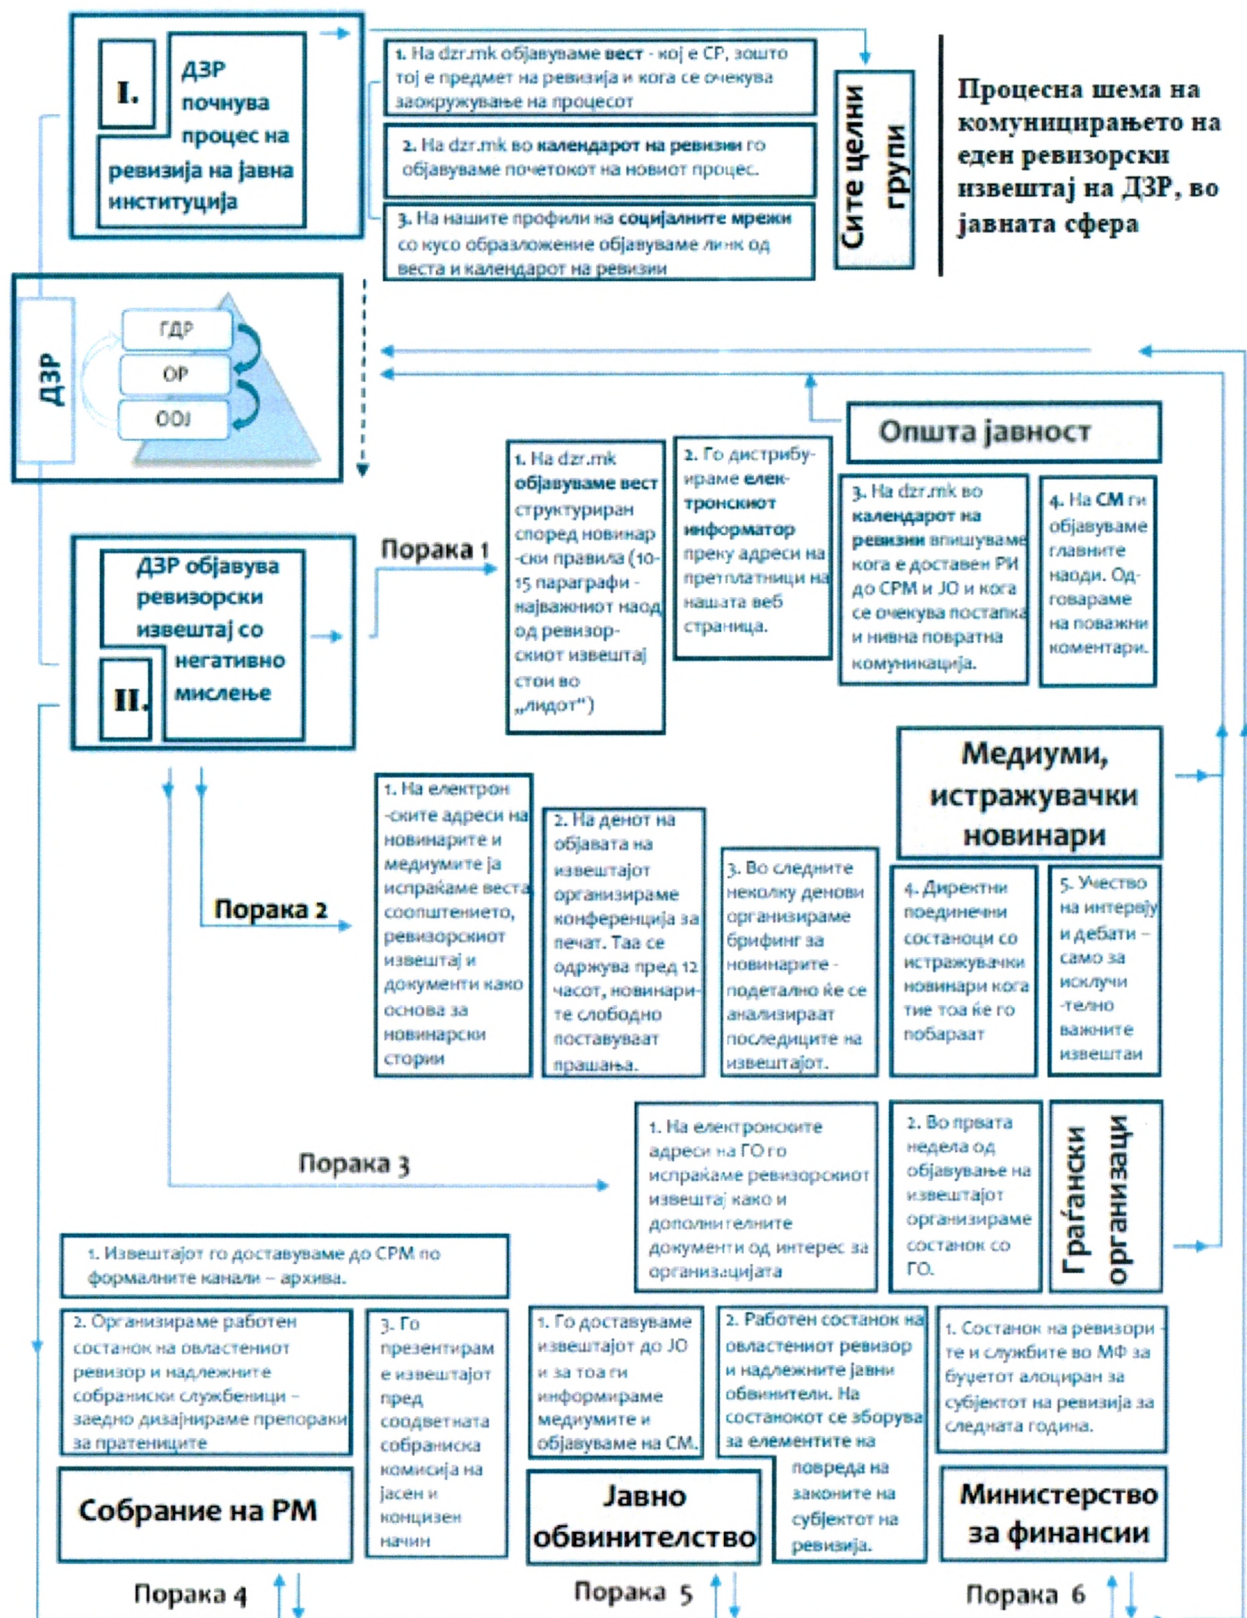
I.

ДЗР почнува процес на ревизија на јавна институција

1. На dzr.mk објавуваме **вест** - кој е СР, зошто тој е предмет на ревизија и кога се очекува заокружување на процесот

2. На dzr.mk во **календарот на ревизии** го објавуваме почетокот на новиот процес.

3. На нашите профили на **социјалните мрежи** со кусо образложение објавуваме линк од веста и календарот на ревизии

Сите целни групи

Процесна шема на комуницирањето на еден ревизорски извештај на ДЗР, во јавната сфера

ДЗР

ГДР

ОР

ООЈ

Општа јавност

ДЗР објавува ревизорски извештај со негативно мислење

II.

Порака 1

1. На dzr.mk **објавуваме вест** структуриран според новинар -ски правила (10-15 параграфи - најважниот наод од ревизор-скиот извештај стои во „лидот")

2. Го дистрибу-ираме **елек-тронскиот информатор** преку адреси на претплатници на нашата веб страница.

3. На dzr.mk во **календарот на ревизии** впишуваме кога е доставен РИ до СРМ и ЈО и кога се очекува постапка и нивна повратна комуникација.

4. На **СМ** ги објавуваме главните наоди. Од-говараме на поважни коментари.

Медиуми, истражувачки новинари

Порака 2

1. На електрон -ските адреси на новинарите и медиумите ја испраќаме веста соопштението, ревизорскиот извештај и документи како основа за новинарски стории

2. На денот на објавата на извештајот организираме конференција за печат. Таа се одржува пред 12 часот, новинари-те слободно поставуваат прашања.

3. Во следните неколку денови организираме брифинг за новинарите - подетално ќе се анализираат последиците на извештајот.

4. Директни поединечни состаноци со истражувачки новинари кога тие тоа ќе го побараат

5. Учество на интервју и дебати – само за исклучи -телно важните извештаи

Порака 3

1. На електронските адреси на ГО го испраќаме ревизорскиот извештај како и дополнителните документи од интерес за организацијата

2. Во првата недела од објавување на извештајот организираме состанок со ГО.

Граѓански организации

1. Извештајот го доставуваме до СРМ по формалните канали – архива.

2. Организираме работен состанок на овластениот ревизор и надлежните собраниски службеници – заедно дизајнираме препораки за пратениците

3. Го презентирам е извештајот пред соодветната собраниска комисија на јасен и концизен начин

Собрание на РМ

1. Го доставуваме извештајот до ЈО и за тоа ги информираме медиумите и објавуваме на СМ.

2. Работен состанок на овластениот ревизор и надлежните јавни обвинители. На состанокот се зборува за елементите на повреда на законите на субјектот на ревизија.

Јавно обвинителство

1. Состанок на ревизори -те и службите во МФ за буџетот алоциран за субјектот на ревизија за следната година.

Министерство за финансии

Порака 4

Порака 5

Порака 6